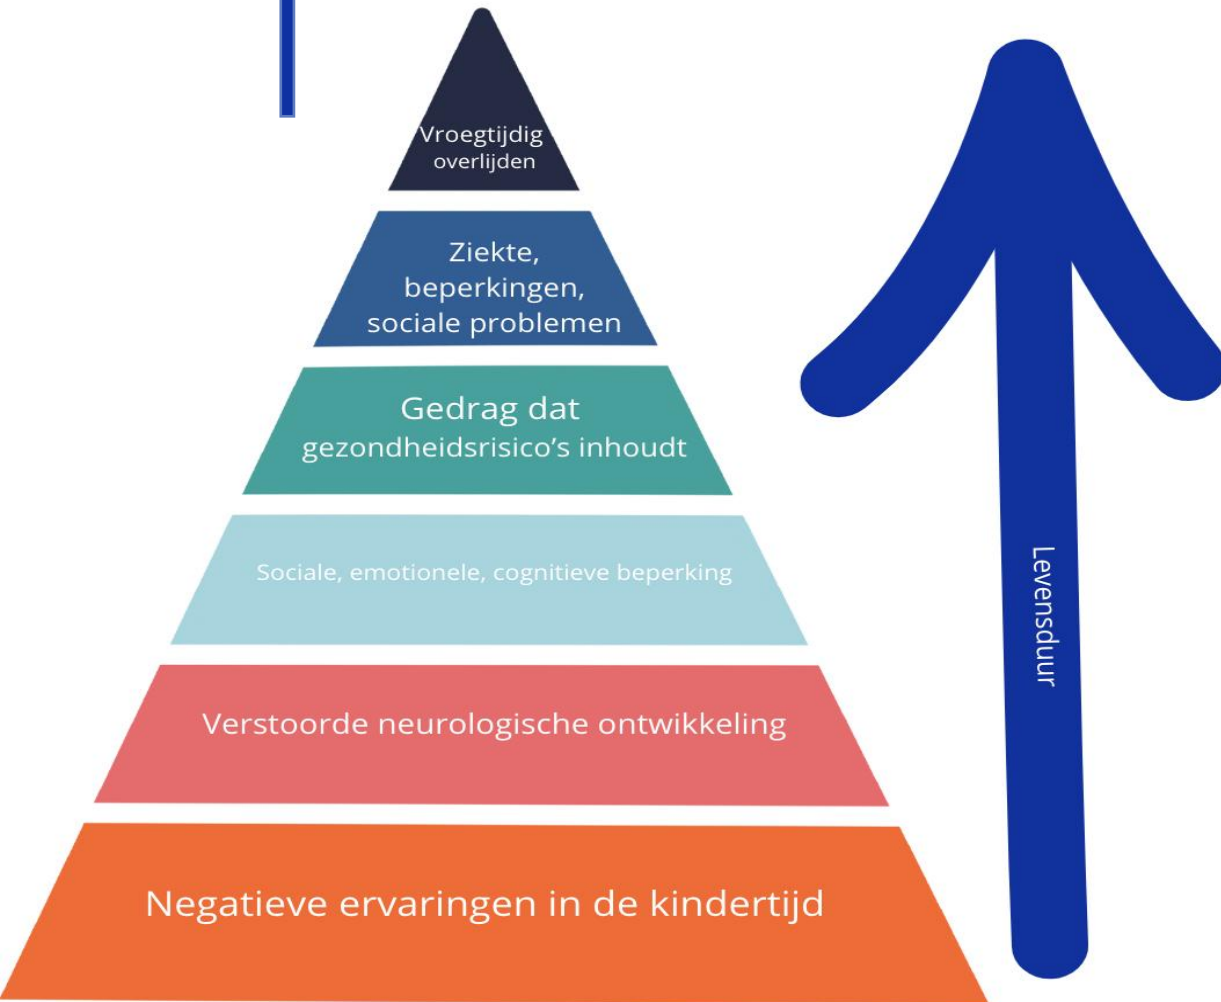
Vroegtijdig overlijden

Ziekte, beperkingen, sociale problemen

Gedrag dat gezondheidsrisico's inhoudt

Sociale, emotionele, cognitieve beperking

Verstoorde neurologische ontwikkeling

Negatieve ervaringen in de kindertijd

Levensduur